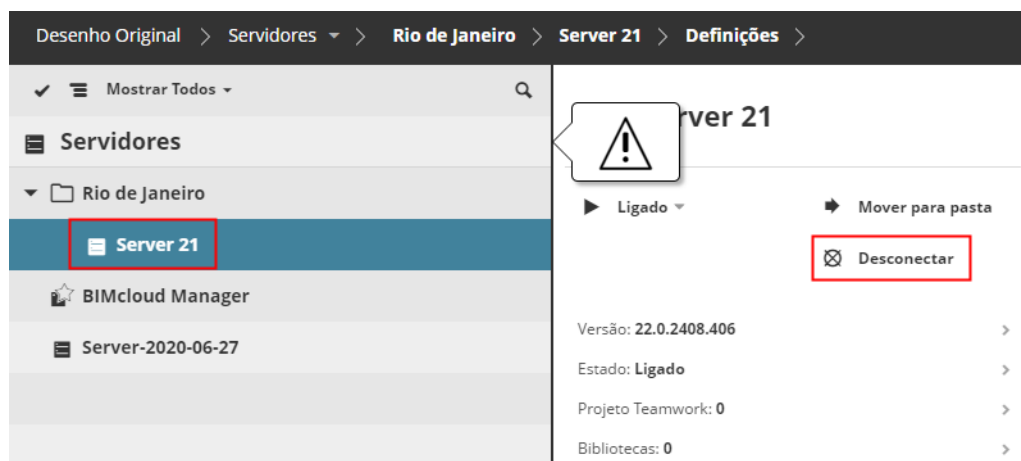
Desenho Original > Servidores > Rio de Janeiro > Server 21 > Definições >

Mostrar Todos

Servidores

Rio de Janeiro

Server 21

BIMcloud Manager

Server-2020-06-27

rver 21

Ligado

Mover para pasta

Desconectar

Versão: 22.0.2408.406

Estado: Ligado

Projeto Teamwork: 0

Bibliotecas: 0